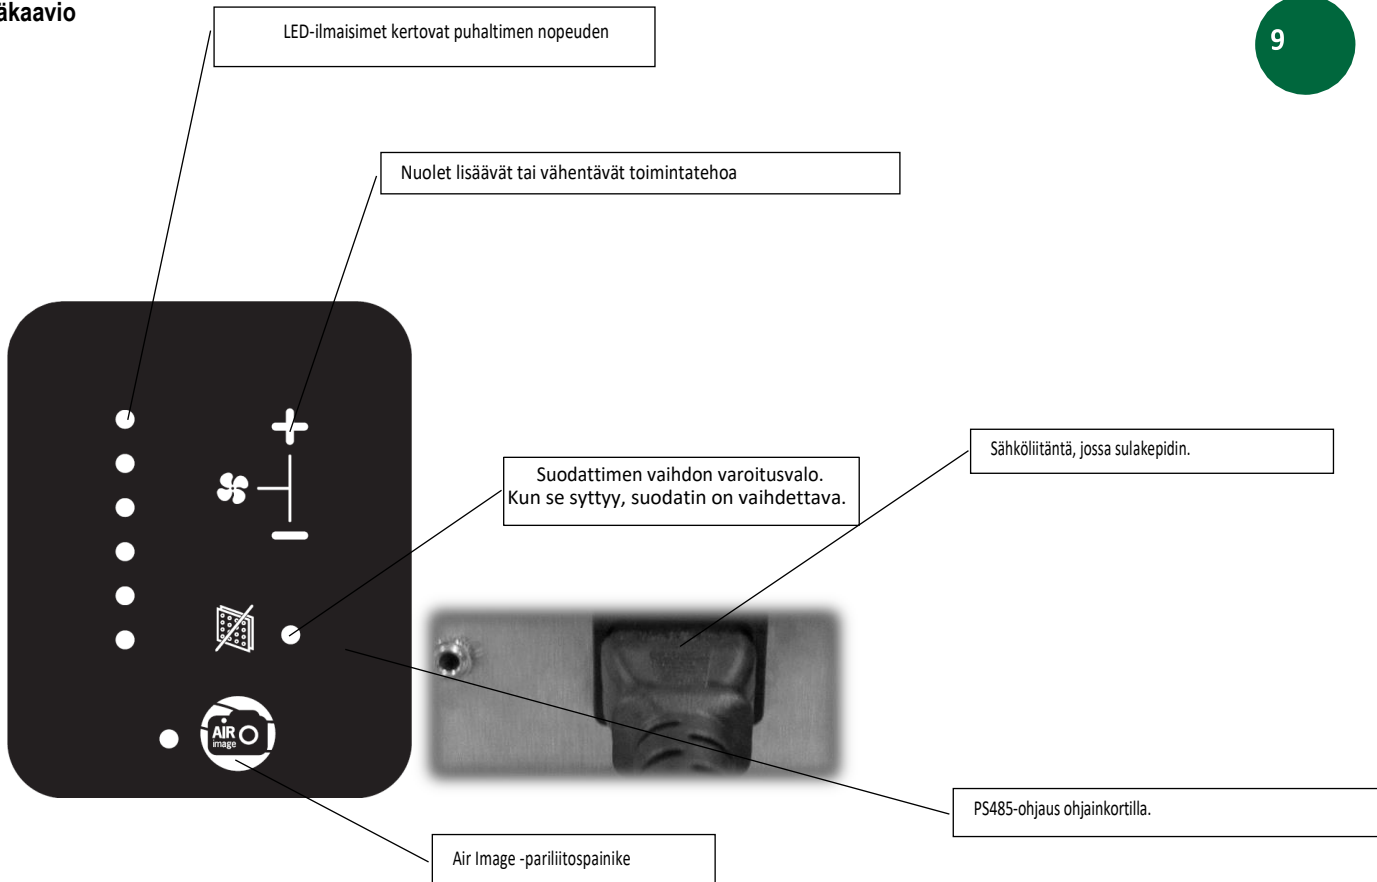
äkaavio

LED-ilmaisimet kertovat puhaltimen nopeuden

9

Nuolet lisäävät tai vähentävät toimintatehoa

Sähköliitäntä, jossa sulakepidin.

Suodattimen vaihdon varoitusvalo. Kun se syttyy, suodatin on vaihdettava.

+

−

AIR image

PS485-ohjaus ohjainkortilla.

Air Image -pariliitospainike